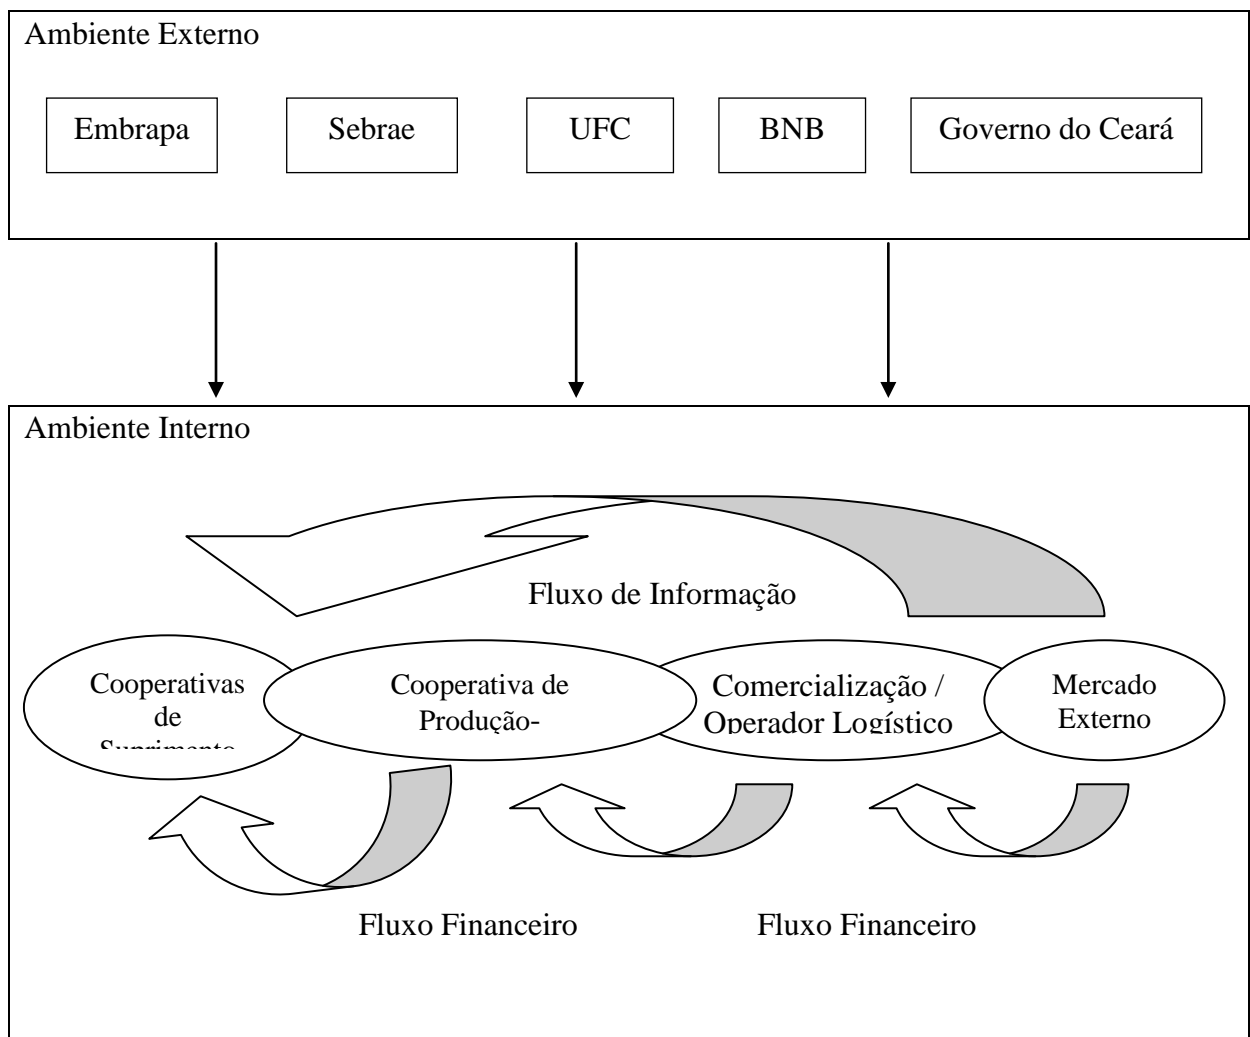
Ambiente Externo

Embrapa

Sebrae

UFC

BNB

Governo do Ceará

Ambiente Interno

Fluxo de Informação

Cooperativas de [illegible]

Cooperativa de Produção-

Comercialização / Operador Logístico

Mercado Externo

Fluxo Financeiro

Fluxo Financeiro